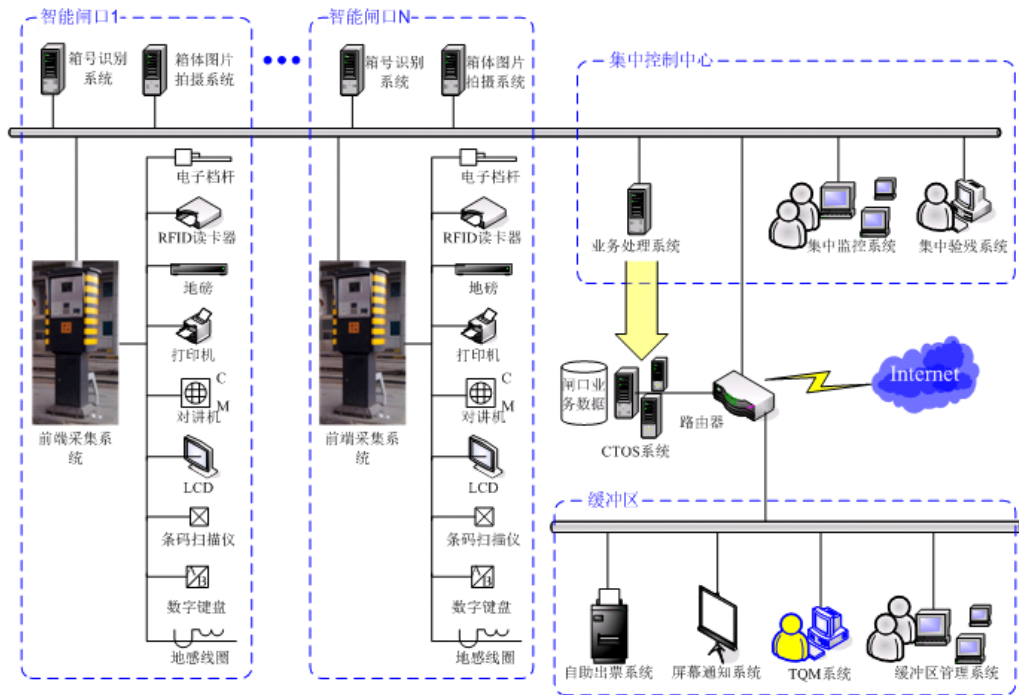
智能闸口1

箱号识别系统

箱体图片拍摄系统

智能闸口N

箱号识别系统

箱体图片拍摄系统

集中控制中心

电子档杆

RFID读卡器

地磅

打印机

C

M

对讲机

LCD

条码扫描仪

数字键盘

地感线圈

前端采集系统

电子档杆

RFID读卡器

地磅

打印机

C

M

对讲机

LCD

条码扫描仪

数字键盘

地感线圈

前端采集系统

业务处理系统

集中监控系统

集中验残系统

闸口业务数据

CTOS系统

路由器

Internet

缓冲区

自助出票系统

屏幕通知系统

TQM系统

缓冲区管理系统